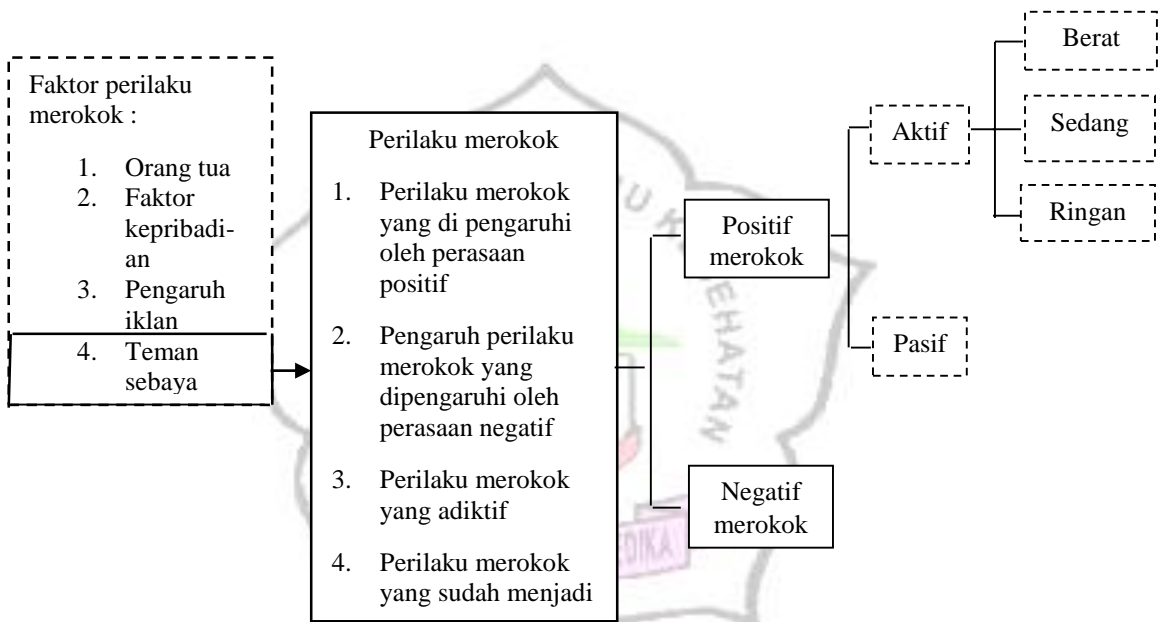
Faktor perilaku merokok :

1. Orang tua
2. Faktor kepribadian
3. Pengaruh iklan
4. Teman sebaya

Perilaku merokok

1. Perilaku merokok yang di pengaruhi oleh perasaan positif
2. Pengaruh perilaku merokok yang dipengaruhi oleh perasaan negatif
3. Perilaku merokok yang adiktif
4. Perilaku merokok yang sudah menjadi

Positif merokok

Negatif merokok

Aktif

Pasif

Berat

Sedang

Ringan